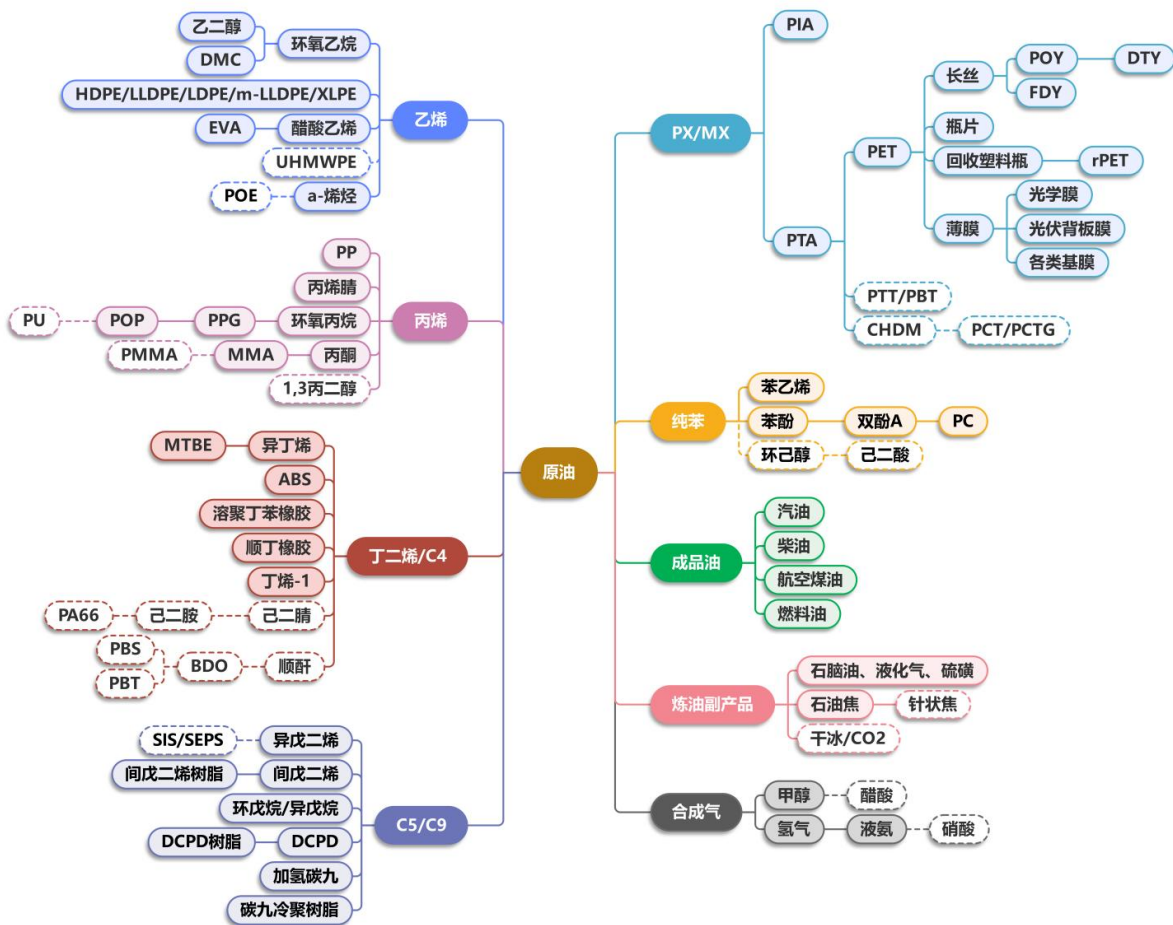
原油

乙烯
环氧乙烷
乙二醇
DMC
HDPE/LLDPE/LDPE/m-LLDPE/XLPE
醋酸乙烯
EVA
UHMWPE
a-烯烃
POE

丙烯
PP
丙烯腈
环氧丙烷
PPG
POP
PU
丙酮
MMA
PMMA
1,3丙二醇

丁二烯/C4
异丁烯
MTBE
ABS
溶聚丁苯橡胶
顺丁橡胶
丁烯-1
己二腈
己二胺
PA66
顺酐
BDO
PBS
PBT

C5/C9
异戊二烯
SIS/SEPS
间戊二烯
间戊二烯树脂
环戊烷/异戊烷
DCPD
DCPD树脂
加氢碳九
碳九冷聚树脂

PX/MX
PIA
PTA
PET
长丝
POY
DTY
FDY
瓶片
回收塑料瓶
rPET
薄膜
光学膜
光伏背板膜
各类基膜
PTT/PBT
CHDM
PCT/PCTG

纯苯
苯乙烯
苯酚
双酚A
PC
环己醇
己二酸

成品油
汽油
柴油
航空煤油
燃料油

炼油副产品
石脑油、液化气、硫磺
石油焦
针状焦
干冰/CO2

合成气
甲醇
醋酸
氢气
液氨
硝酸